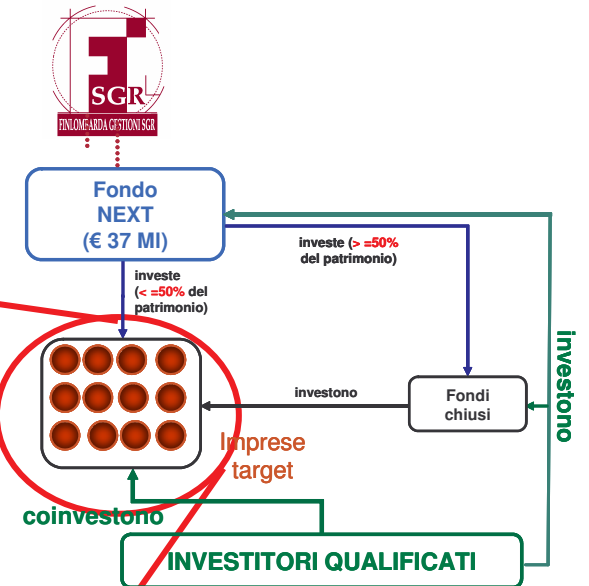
SGR
FINLOMBARDA GESTIONI SGR

Fondo NEXT (€ 37 Ml)

investe (> =50% del patrimonio)

investe (< =50% del patrimonio)

investono

Fondi chiusi

investono

Imprese target

coinvestono

INVESTITORI QUALIFICATI